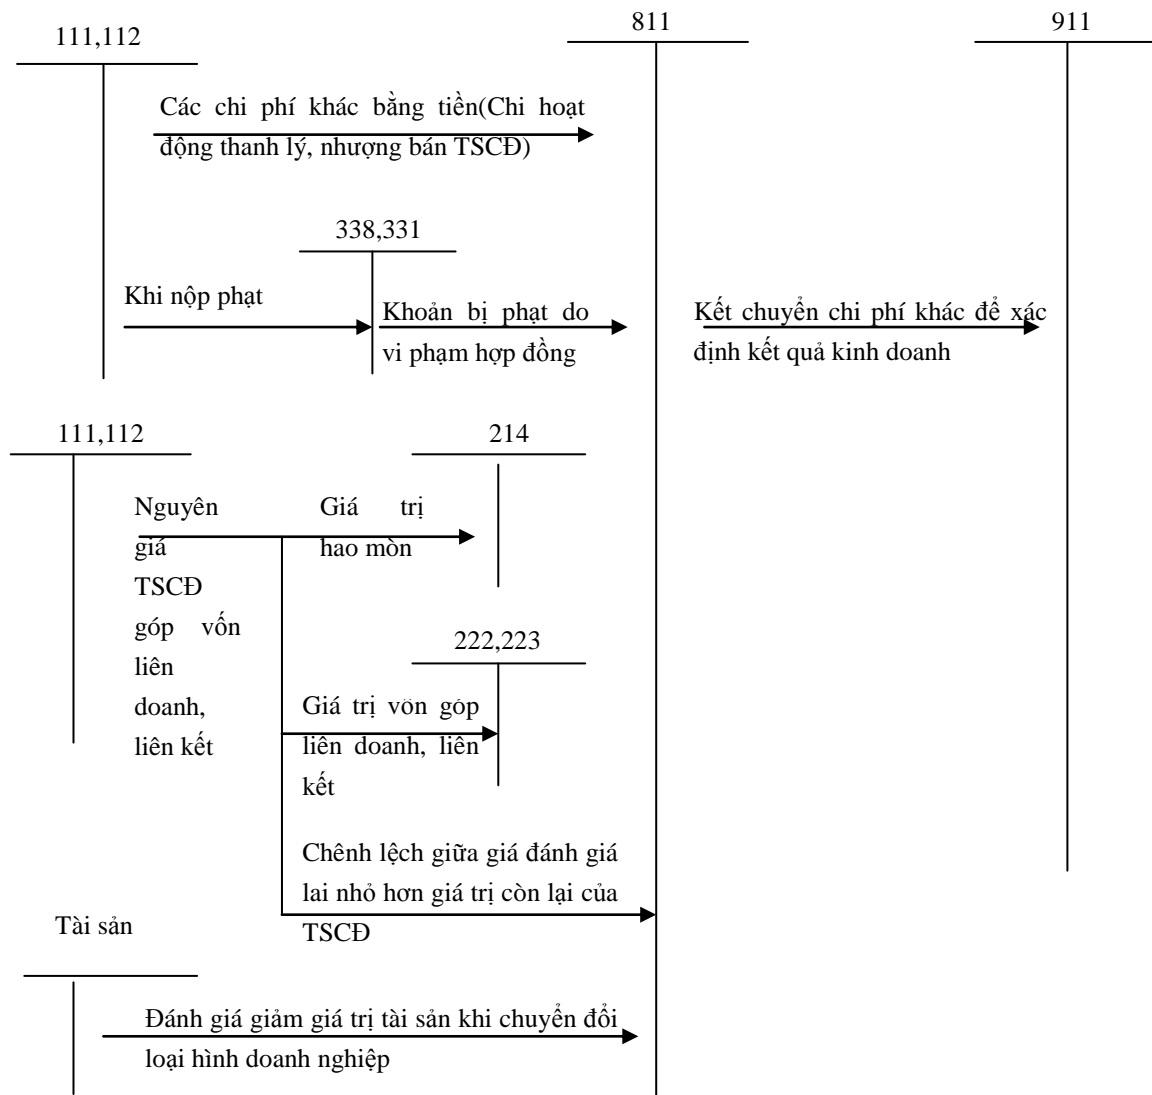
111,112

811

911

Các chi phí khác bằng tiền(Chi hoạt động thanh lý, nhượng bán TSCĐ)

338,331

Khi nộp phạt

Khoản bị phạt do vi phạm hợp đồng

Kết chuyển chi phí khác để xác định kết quả kinh doanh

111,112

214

Nguyên giá TSCĐ góp vốn liên doanh, liên kết

Giá trị hao mòn

222,223

Giá trị vốn góp liên doanh, liên kết

Chênh lệch giữa giá đánh giá lai nhỏ hơn giá trị còn lại của TSCĐ

Tài sản

Đánh giá giảm giá trị tài sản khi chuyển đổi loại hình doanh nghiệp